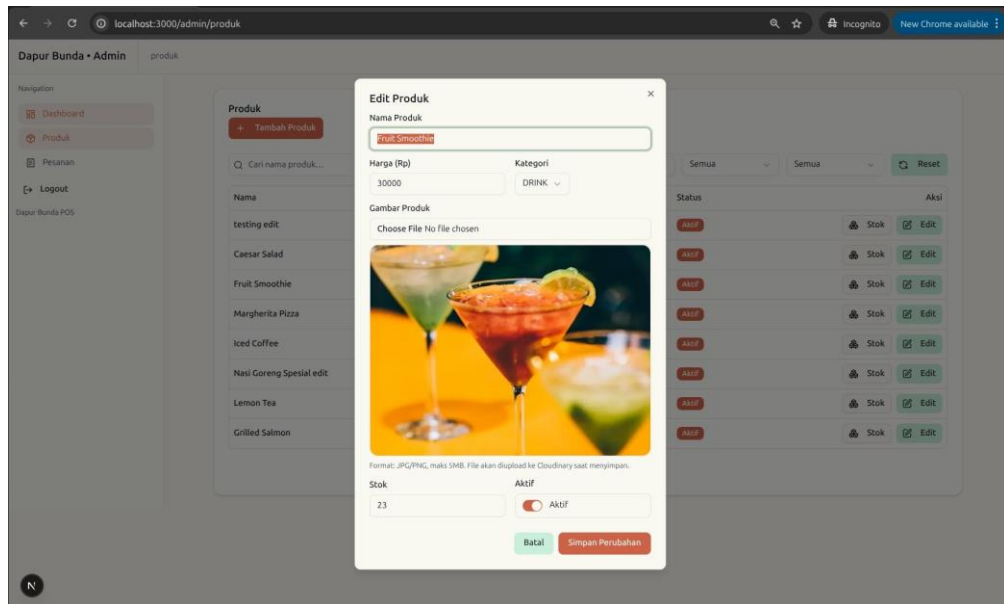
localhost:3000/admin/produk

Incognito

New Chrome available

Dapur Bunda • Admin

produk

Navigation

Dashboard

Produk

Pesanan

Logout

Dapur Bunda POS

Produk

+ Tambah Produk

Cari nama produk...

Semua

Semua

Reset

| Nama | Status | Aksi |
|---|---|---|
| testing edit | Aktif | Stok Edit |
| Caesar Salad | Aktif | Stok Edit |
| Fruit Smoothie | Aktif | Stok Edit |
| Margherita Pizza | Aktif | Stok Edit |
| Iced Coffee | Aktif | Stok Edit |
| Nasi Goreng Spesial edit | Aktif | Stok Edit |
| Lemon Tea | Aktif | Stok Edit |
| Grilled Salmon | Aktif | Stok Edit |

Edit Produk

×

Nama Produk

Fruit Smoothie

Harga (Rp)

30000

Kategori

DRINK

Gambar Produk

Choose File No file chosen

Format: JPG/PNG, maks 5MB. File akan diupload ke Cloudinary saat menyimpan.

Stok

23

Aktif

Aktif

Batal

Simpan Perubahan

N